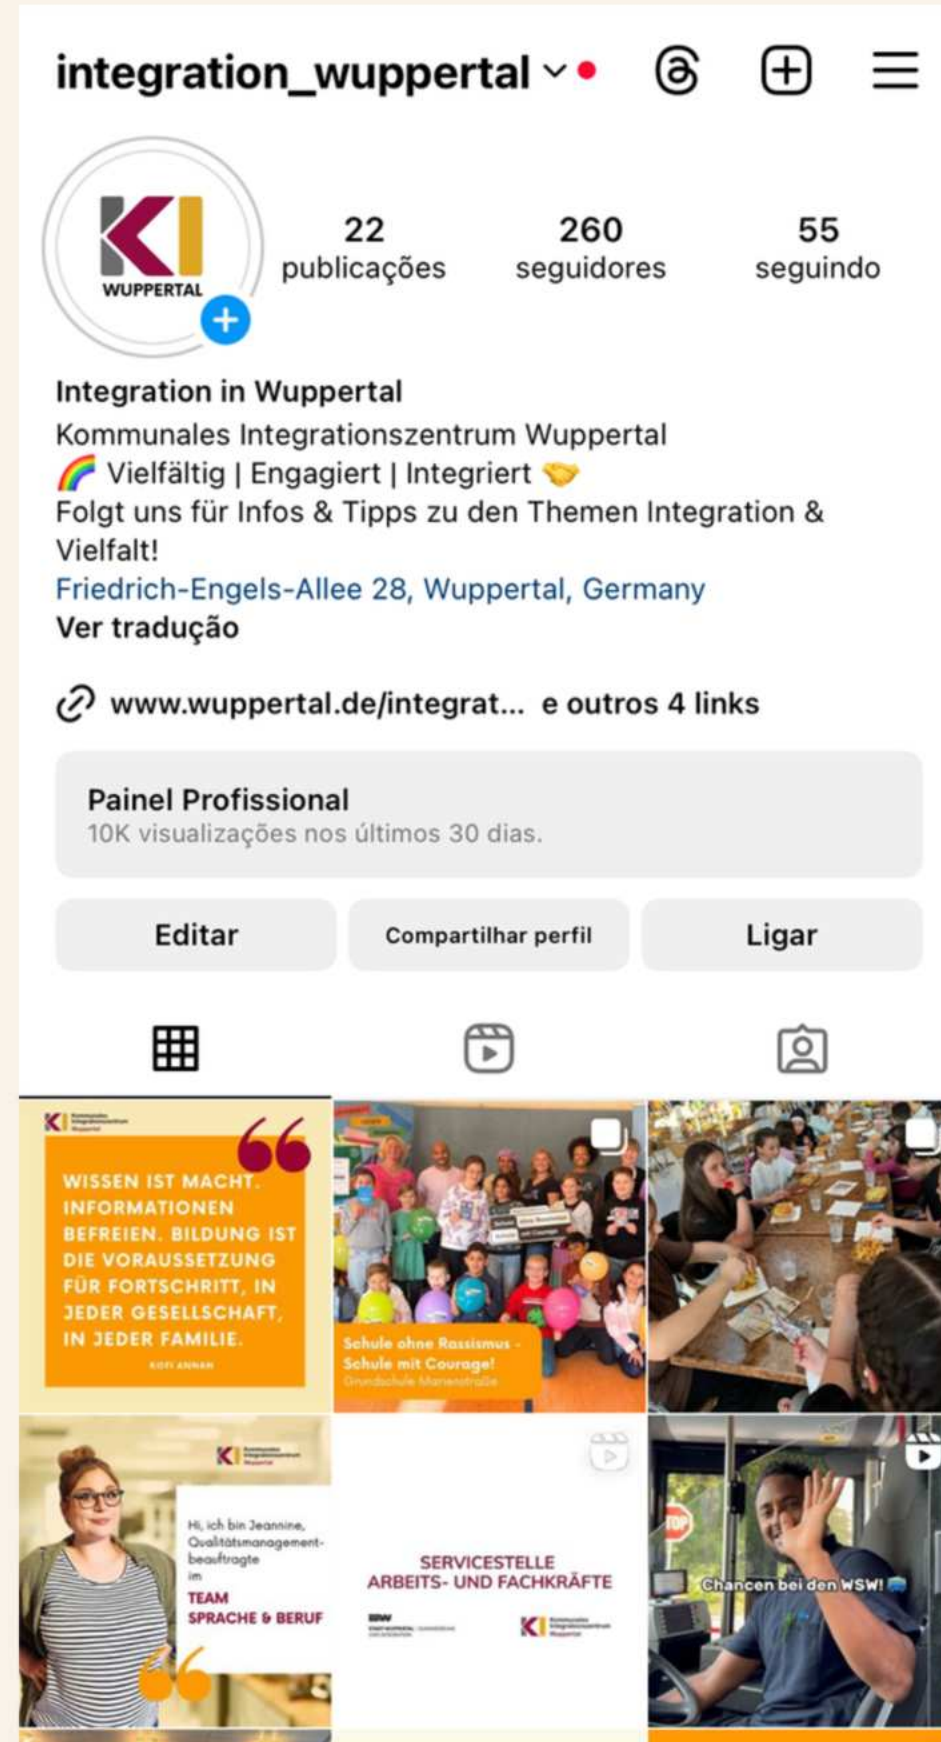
integration_wuppertal

KI WUPPERTAL

22 publicações

260 seguidores

55 seguindo

Integration in Wuppertal
Kommunales Integrationszentrum Wuppertal
🌈 Vielfältig | Engagiert | Integriert 🤝
Folgt uns für Infos & Tipps zu den Themen Integration & Vielfalt!
Friedrich-Engels-Allee 28, Wuppertal, Germany
Ver tradução

www.wuppertal.de/integrat... e outros 4 links

Painel Profissional
10K visualizações nos últimos 30 dias.

Editar

Compartilhar perfil

Ligar

WISSEN IST MACHT. INFORMATIONEN BEFREIEN. BILDUNG IST DIE VORAUSSETZUNG FÜR FORTSCHRITT, IN JEDER GESELLSCHAFT, IN JEDER FAMILIE.
KOFI ANNAN

Schule ohne Rassismus - Schule mit Courage!
Grundschule Marienstraße

Hi, ich bin Jeannine, Qualitätsmanagementbeauftragte im
TEAM SPRACHE & BERUF

SERVICESTELLE ARBEITS- UND FACHKRÄFTE

Chancen bei den WSW!